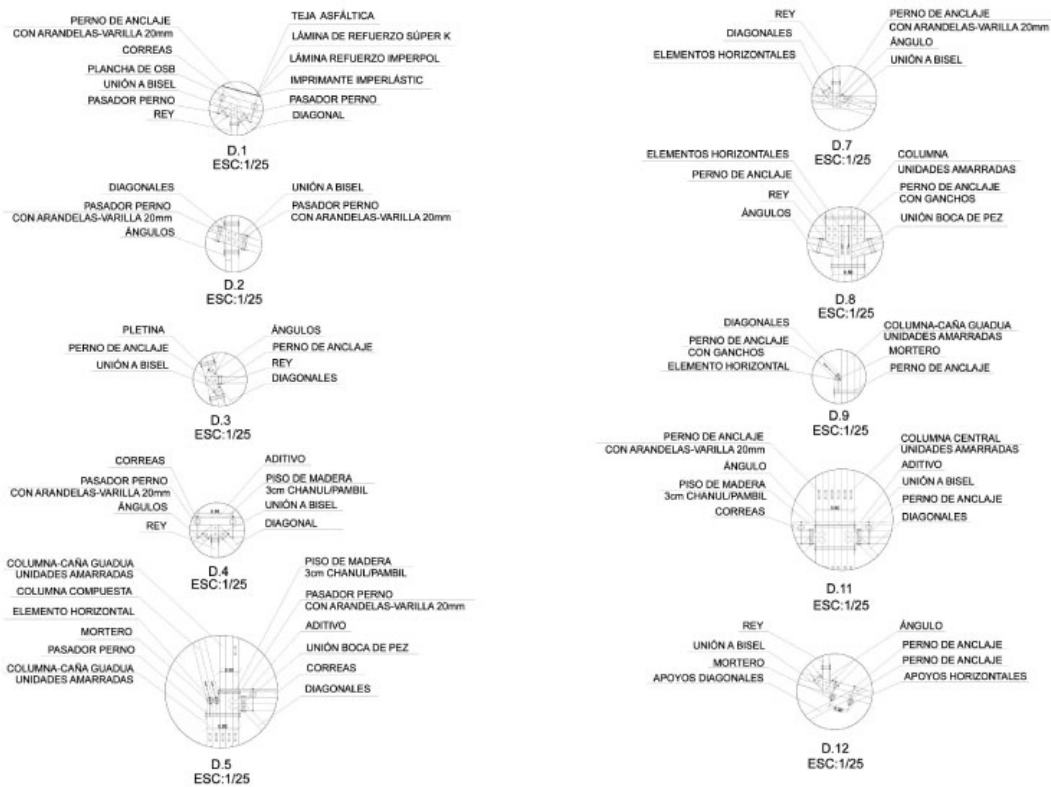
PERNO DE ANCLAJE
CON ARANDELAS-VARILLA 20mm
CORREAS
PLANCHA DE OSB
UNIÓN A BISEL
PASADOR PERNO
REY

TEJA ASFÁLTICA
LÁMINA DE REFUERZO SÚPER K
LÁMINA REFUERZO IMPERPOL
IMPRIMANTE IMPERLÁSTIC
PASADOR PERNO
DIAGONAL

D.1
ESC:1/25

DIAGONALES
PASADOR PERNO
CON ARANDELAS-VARILLA 20mm
ÁNGULOS

UNIÓN A BISEL
PASADOR PERNO
CON ARANDELAS-VARILLA 20mm

D.2
ESC:1/25

PLETINA
PERNO DE ANCLAJE
UNIÓN A BISEL

ÁNGULOS
PERNO DE ANCLAJE
REY
DIAGONALES

D.3
ESC:1/25

CORREAS
PASADOR PERNO
CON ARANDELAS-VARILLA 20mm
ÁNGULOS
REY

ADITIVO
PISO DE MADERA
3cm CHANUL/PAMBIL
UNIÓN A BISEL
DIAGONAL

D.4
ESC:1/25

COLUMNA-CAÑA GUADUA
UNIDADES AMARRADAS
COLUMNA COMPUESTA
ELEMENTO HORIZONTAL
MORTERO
PASADOR PERNO
COLUMNA-CAÑA GUADUA
UNIDADES AMARRADAS

PISO DE MADERA
3cm CHANUL/PAMBIL
PASADOR PERNO
CON ARANDELAS-VARILLA 20mm
ADITIVO
UNIÓN BOCA DE PEZ
CORREAS
DIAGONALES

D.5
ESC:1/25

REY
DIAGONALES
ELEMENTOS HORIZONTALES

PERNO DE ANCLAJE
CON ARANDELAS-VARILLA 20mm
ÁNGULO
UNIÓN A BISEL

D.7
ESC:1/25

ELEMENTOS HORIZONTALES
PERNO DE ANCLAJE
REY
ÁNGULOS

COLUMNA
UNIDADES AMARRADAS
PERNO DE ANCLAJE
CON GANCHOS
UNIÓN BOCA DE PEZ

D.8
ESC:1/25

DIAGONALES
PERNO DE ANCLAJE
CON GANCHOS
ELEMENTO HORIZONTAL

COLUMNA-CAÑA GUADUA
UNIDADES AMARRADAS
MORTERO
PERNO DE ANCLAJE

D.9
ESC:1/25

PERNO DE ANCLAJE
CON ARANDELAS-VARILLA 20mm
ÁNGULO
PISO DE MADERA
3cm CHANUL/PAMBIL
CORREAS

COLUMNA CENTRAL
UNIDADES AMARRADAS
ADITIVO
UNIÓN A BISEL
PERNO DE ANCLAJE
DIAGONALES

D.11
ESC:1/25

REY
UNIÓN A BISEL
MORTERO
APOYOS DIAGONALES

ÁNGULO
PERNO DE ANCLAJE
PERNO DE ANCLAJE
APOYOS HORIZONTALES

D.12
ESC:1/25